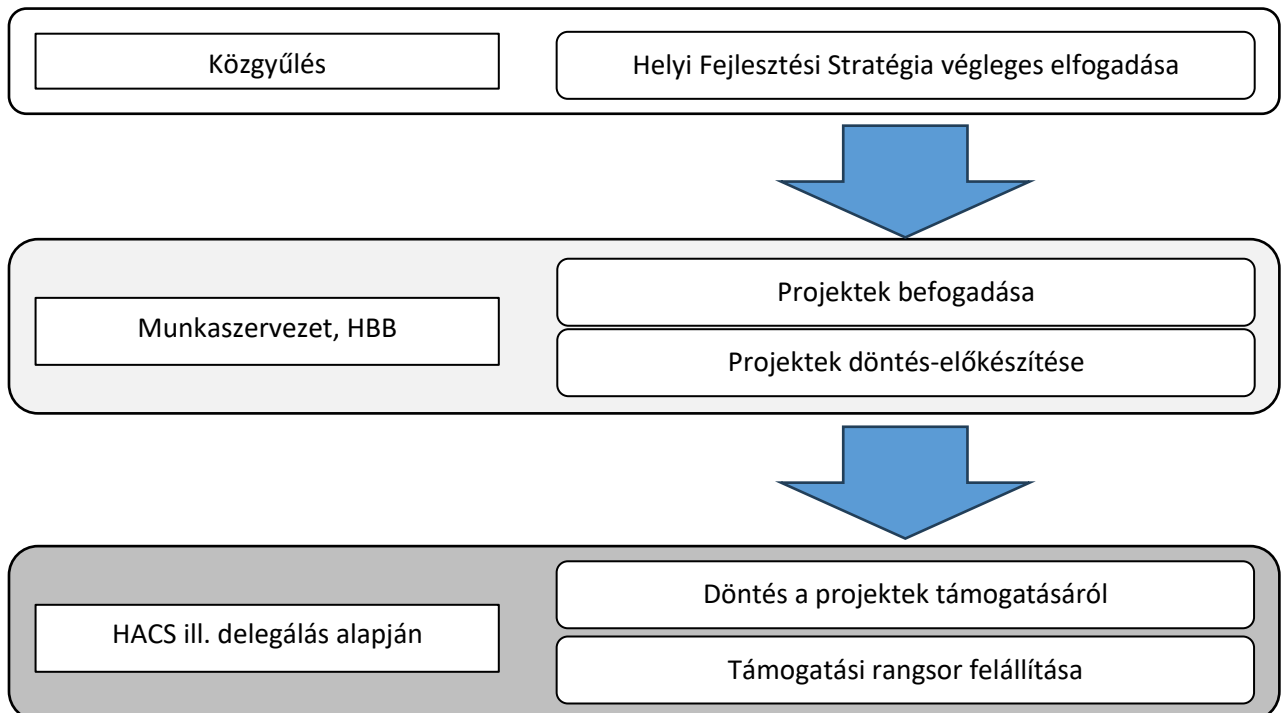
Közgyűlés

Helyi Fejlesztési Stratégia végleges elfogadása

Munkaszervezet, HBB

Projektek befogadása

Projektek döntés-előkészítése

HACS ill. delegálás alapján

Döntés a projektek támogatásáról

Támogatási rangsor felállítása